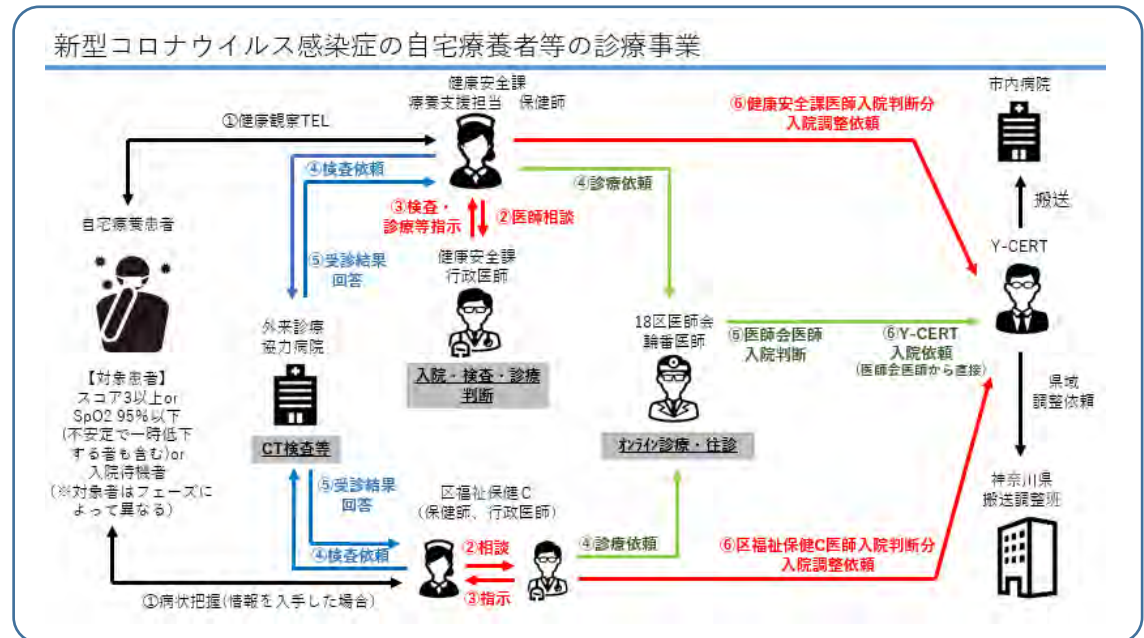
新型コロナウイルス感染症の自宅療養者等の診療事業

健康安全課
療養支援担当　保健師

①健康観察TEL

④検査依頼

⑥健康安全課医師入院判断分
入院調整依頼

市内病院

④診療依頼

搬送

自宅療養患者

③検査・
診療等指示

②医師相談

Y-CERT

⑤受診結果
回答

健康安全課
行政医師

外来診療
協力病院

18区医師会
輪番医師

⑥医師会医師
入院判断

⑥Y-CERT
入院依頼
(医師会医師から直接)

【対象患者】
スコア3以上or
SpO2 95%以下
(不安定で一時低下する者も含む)or
入院待機者
(※対象者はフェーズによって異なる)

入院・検査・診療
判断

県域
調整依頼

CT検査等

オンライン診療・往診

⑤受診結果
回答

区福祉保健C
(保健師、行政医師)

神奈川県
搬送調整班

④検査依頼

②相談

④診療依頼

⑥区福祉保健C医師入院判断分
入院調整依頼

③指示

①病状把握(情報を入手した場合)